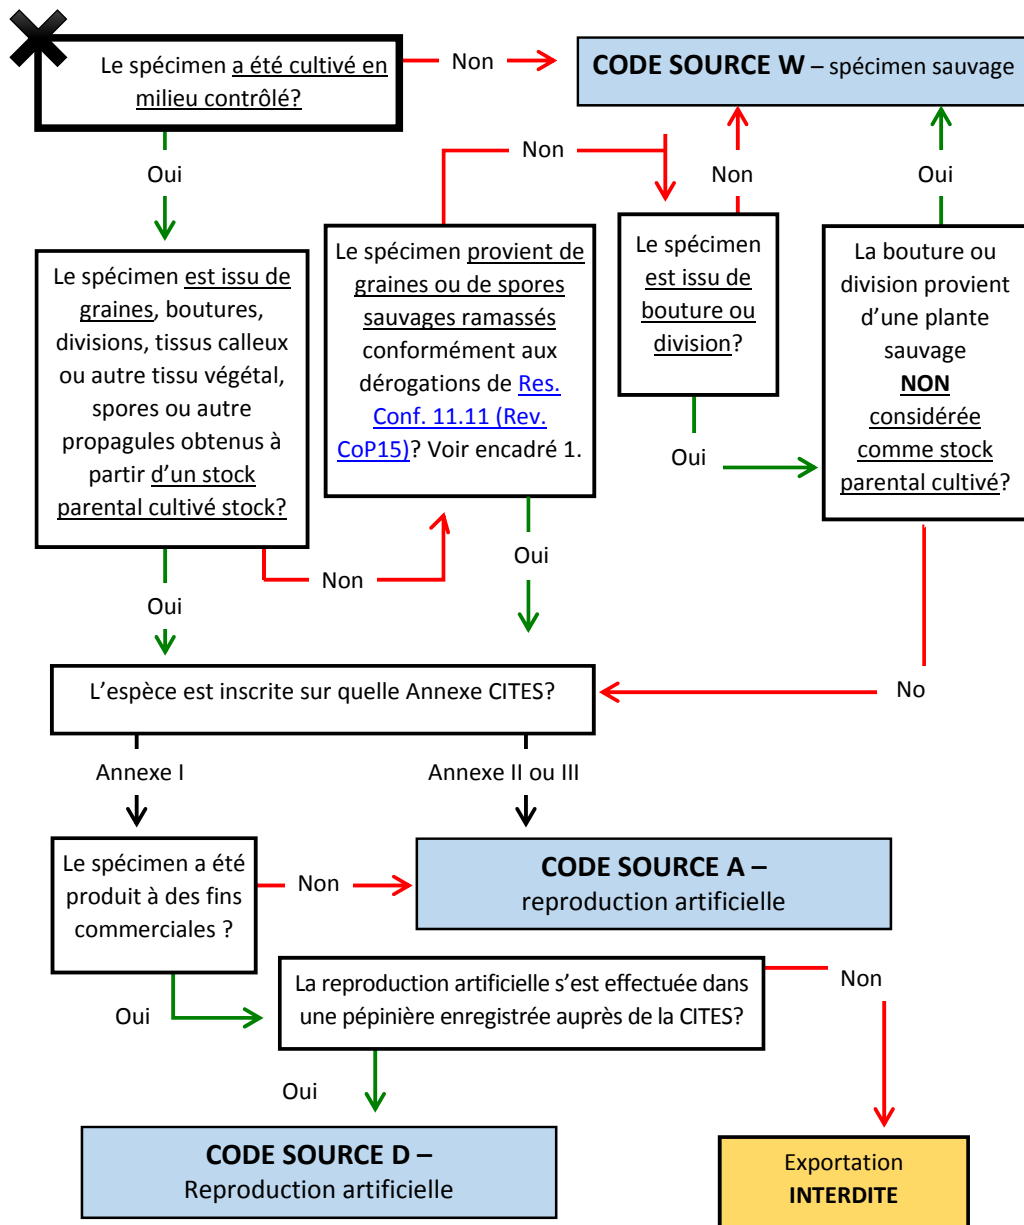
Le spécimen a été cultivé en milieu contrôlé?

Non

CODE SOURCE W – spécimen sauvage

Oui

Non

Non

Oui

Le spécimen est issu de graines, boutures, divisions, tissus calleux ou autre tissu végétal, spores ou autre propagules obtenus à partir d'un stock parental cultivé stock?

Le spécimen provient de graines ou de spores sauvages ramassés conformément aux dérogations de Res. Conf. 11.11 (Rev. CoP15)? Voir encadré 1.

Le spécimen est issu de bouture ou division?

La bouture ou division provient d'une plante sauvage NON considérée comme stock parental cultivé?

Oui

Non

Oui

Oui

L'espèce est inscrite sur quelle Annexe CITES?

No

Annexe I

Annexe II ou III

Le spécimen a été produit à des fins commerciales ?

Non

CODE SOURCE A – reproduction artificielle

Oui

La reproduction artificielle s'est effectuée dans une pépinière enregistrée auprès de la CITES?

Non

Oui

CODE SOURCE D – Reproduction artificielle

Exportation INTERDITE